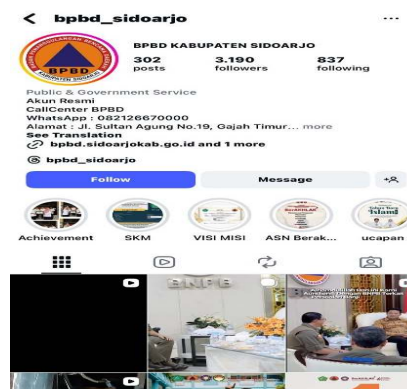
< bpbd_sidoarjo ...

BPBD
BPBD KABUPATEN SIDOARJO

302 posts
3.190 followers
837 following

Public & Government Service
Akun Resmi
CallCenter BPBD
WhatsApp : 082126670000
Alamat : Jl. Sultan Agung No.19, Gajah Timur... more
See Translation
bpbd.sidoarjokab.go.id and 1 more
bpbd_sidoarjo

Follow
Message

Achievement
SKM
VISI MISI
ASN Berak...
ucapan

BNPB